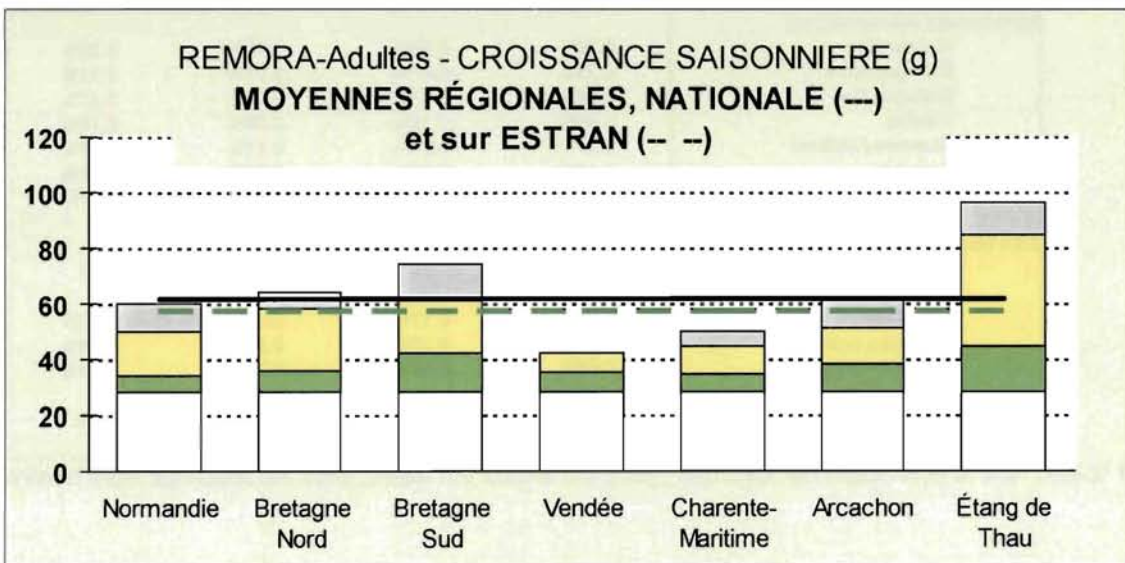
REMORA-Adultes - CROISSANCE SAISONNIERE (g)
**MOYENNES RÉGIONALES, NATIONALE (---)**
**et sur ESTRAN (-- --)**

120
100
80
60
40
20
0

Normandie
Bretagne Nord
Bretagne Sud
Vendée
Charente-Maritime
Arcachon
Étang de Thau